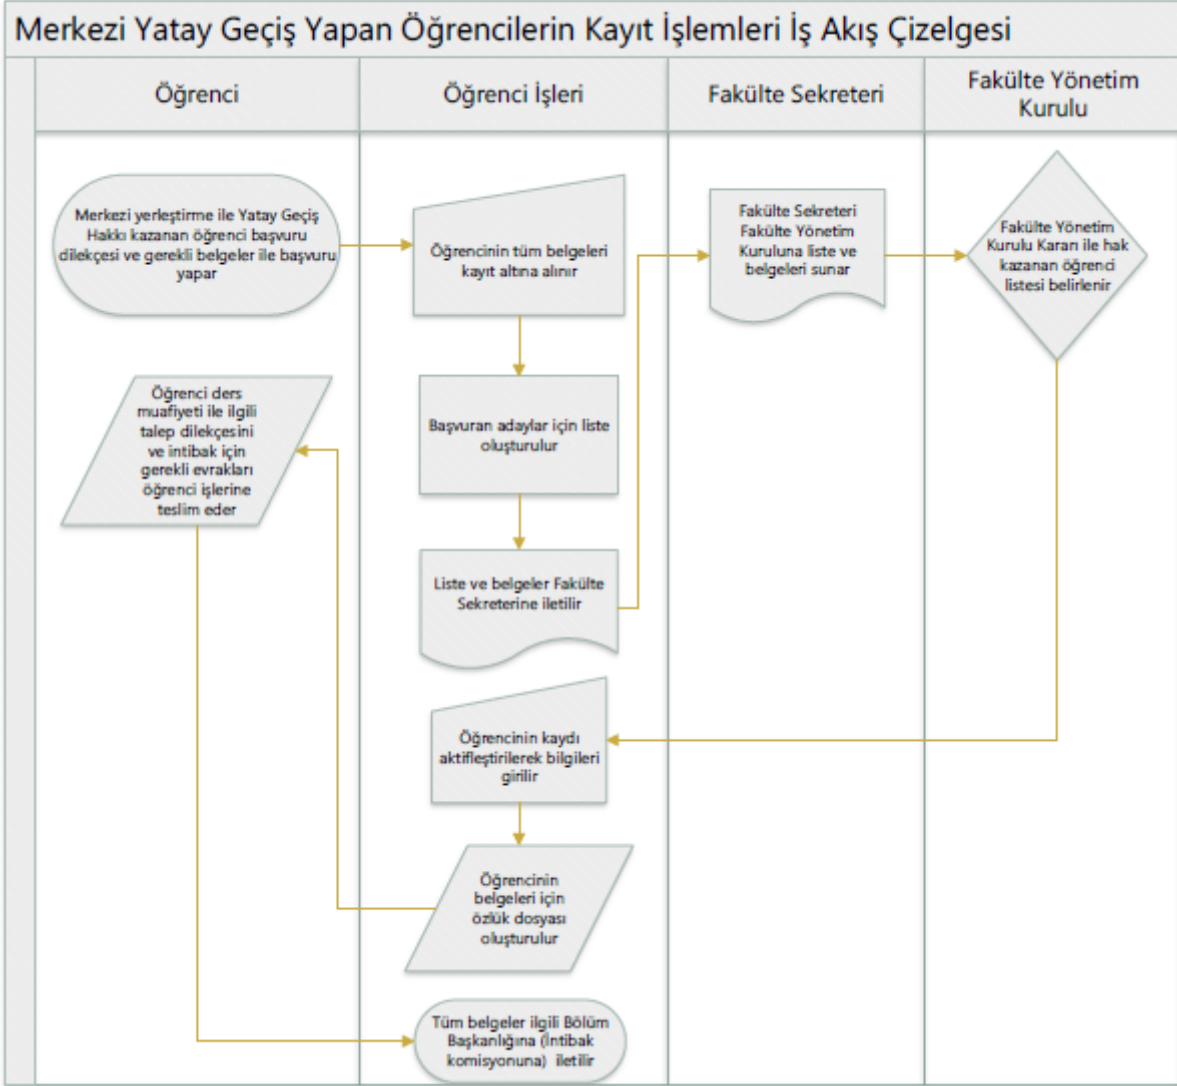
Merkezi Yatay Geçiş Yapan Öğrencilerin Kayıt İşlemleri İş Akış Çizelgesi

| Öğrenci | Öğrenci İşleri | Fakülte Sekreteri | Fakülte Yönetim Kurulu |
|---|---|---|---|

Merkezi yerleştirme ile Yatay Geçiş Hakkı kazanan öğrenci başvuru dilekçesi ve gerekli belgeler ile başvuru yapar

Öğrencinin tüm belgeleri kayıt altına alınır

Fakülte Sekreteri Fakülte Yönetim Kuruluna liste ve belgeleri sunar

Fakülte Yönetim Kurulu Kararı ile hak kazanan öğrenci listesi belirlenir

Başvuran adaylar için liste oluşturulur

Liste ve belgeler Fakülte Sekreterine iletilir

Öğrencinin kaydı aktifleştirilerek bilgileri girilir

Öğrencinin belgeleri için özlük dosyası oluşturulur

Öğrenci ders muafiyeti ile ilgili talep dilekçesini ve intibak için gerekli evrakları öğrenci işlerine teslim eder

Tüm belgeler ilgili Bölüm Başkanlığına (İntibak komisyonuna) iletilir